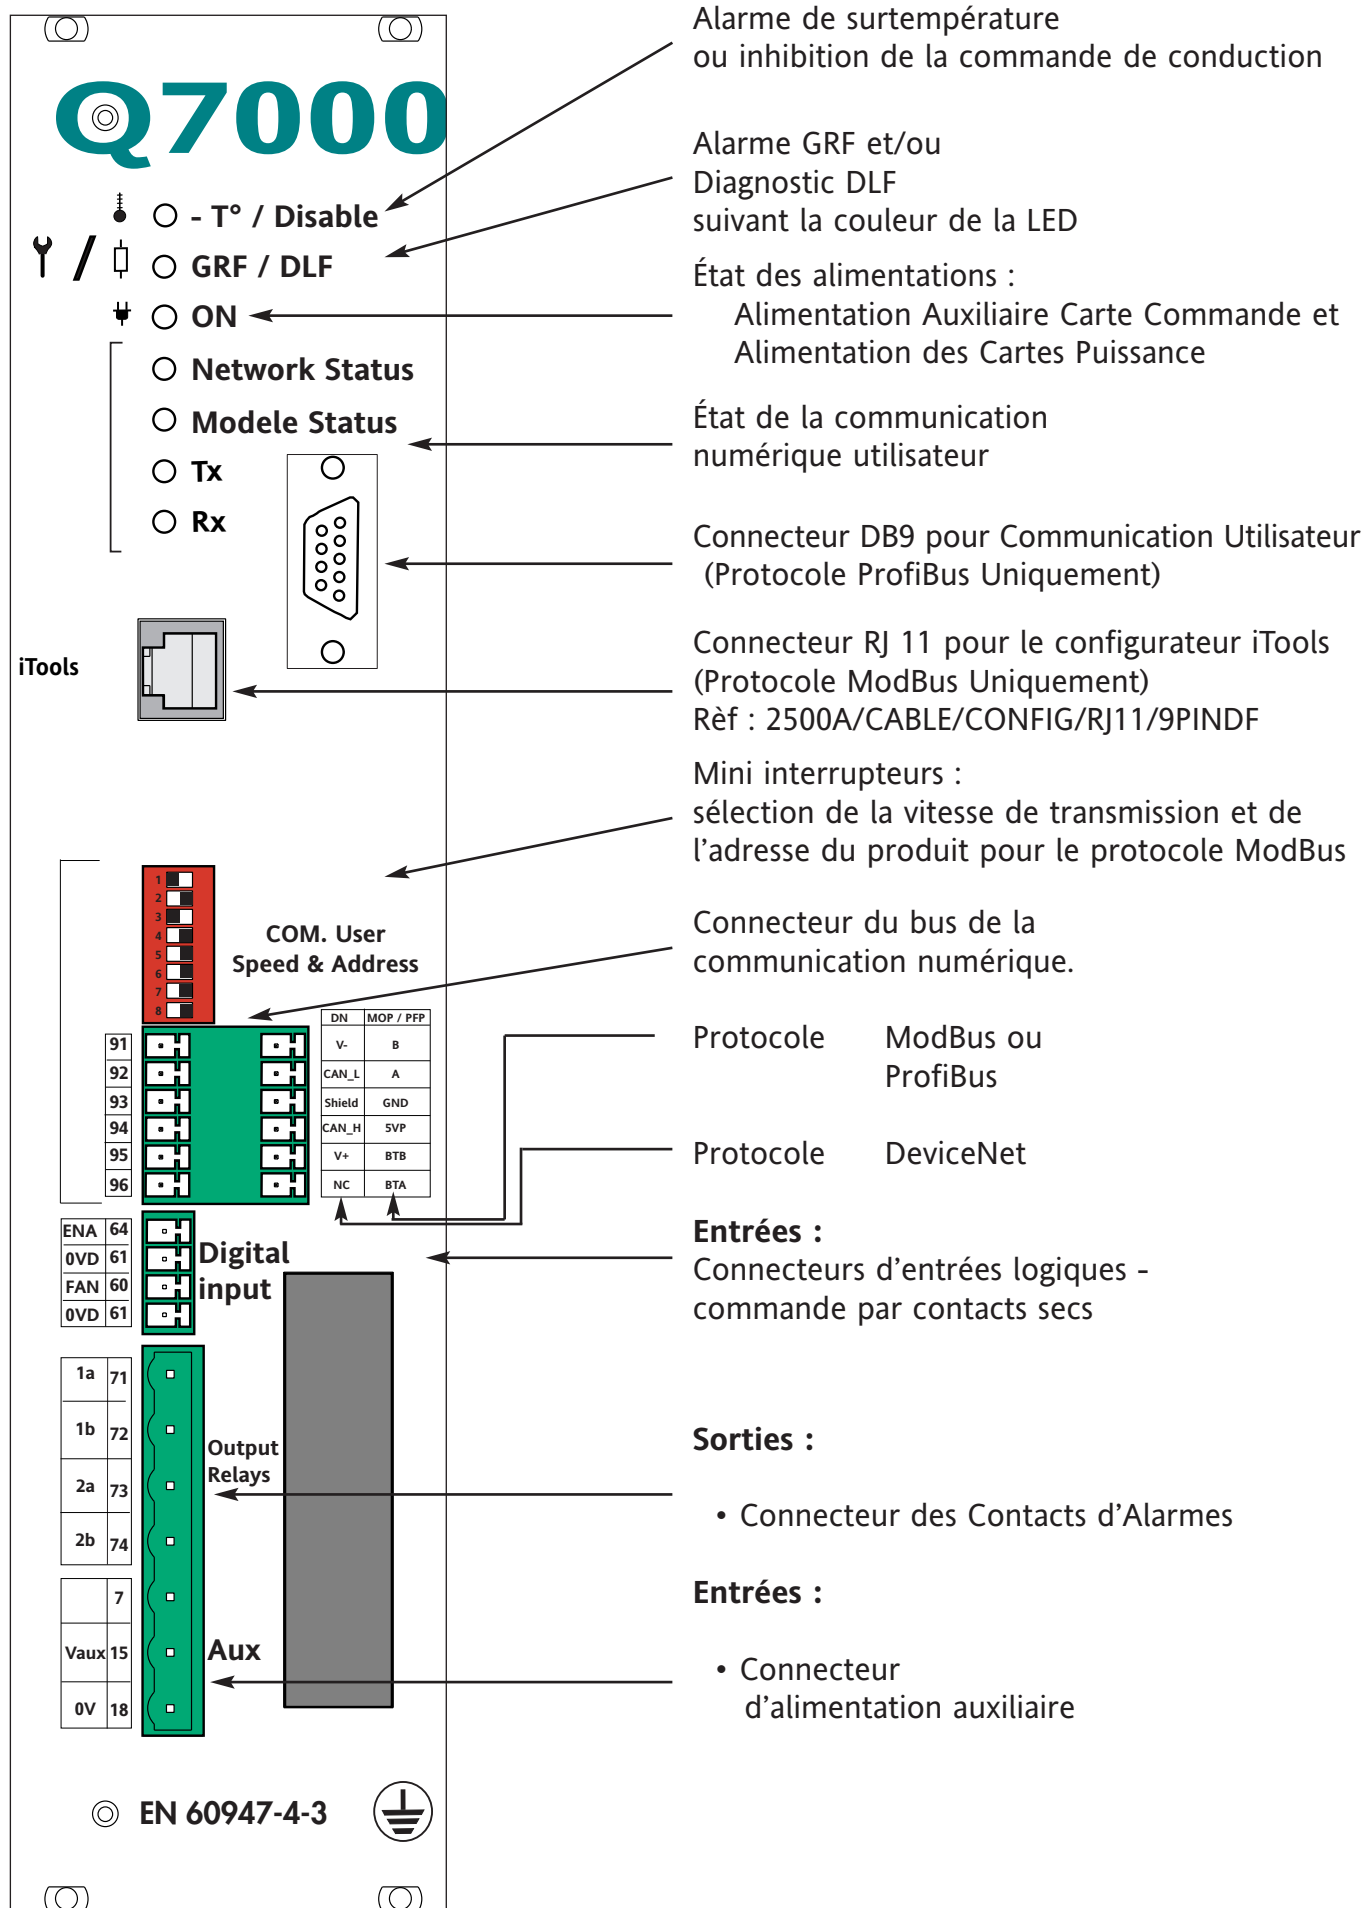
Q7000

- T° / Disable

GRF / DLF

ON

Network Status

Modele Status

Tx

Rx

iTools

1
2
3
4
5
6
7
8

COM. User
Speed & Address

| | DN | MOP / PFP |
|---|---|---|
| 91 | V- | B |
| 92 | CAN_L | A |
| 93 | Shield | GND |
| 94 | CAN_H | 5VP |
| 95 | V+ | BTB |
| 96 | NC | BTA |

| ENA | 64 |
|---|---|
| 0VD | 61 |
| FAN | 60 |
| 0VD | 61 |

Digital input

| 1a | 71 |
|---|---|
| 1b | 72 |
| 2a | 73 |
| 2b | 74 |
| | 7 |
| Vaux | 15 |
| 0V | 18 |

Output Relays

Aux

EN 60947-4-3

Alarme de surtempérature
ou inhibition de la commande de conduction

Alarme GRF et/ou
Diagnostic DLF
suivant la couleur de la LED

État des alimentations :
Alimentation Auxiliaire Carte Commande et
Alimentation des Cartes Puissance

État de la communication
numérique utilisateur

Connecteur DB9 pour Communication Utilisateur
(Protocole ProfiBus Uniquement)

Connecteur RJ 11 pour le configurateur iTools
(Protocole ModBus Uniquement)
Rèf : 2500A/CABLE/CONFIG/RJ11/9PINDF

Mini interrupteurs :
sélection de la vitesse de transmission et de l’adresse du produit pour le protocole ModBus

Connecteur du bus de la
communication numérique.

Protocole ModBus ou ProfiBus

Protocole DeviceNet

Entrées :
Connecteurs d’entrées logiques -
commande par contacts secs

Sorties :

• Connecteur des Contacts d’Alarmes

Entrées :

• Connecteur
d’alimentation auxiliaire